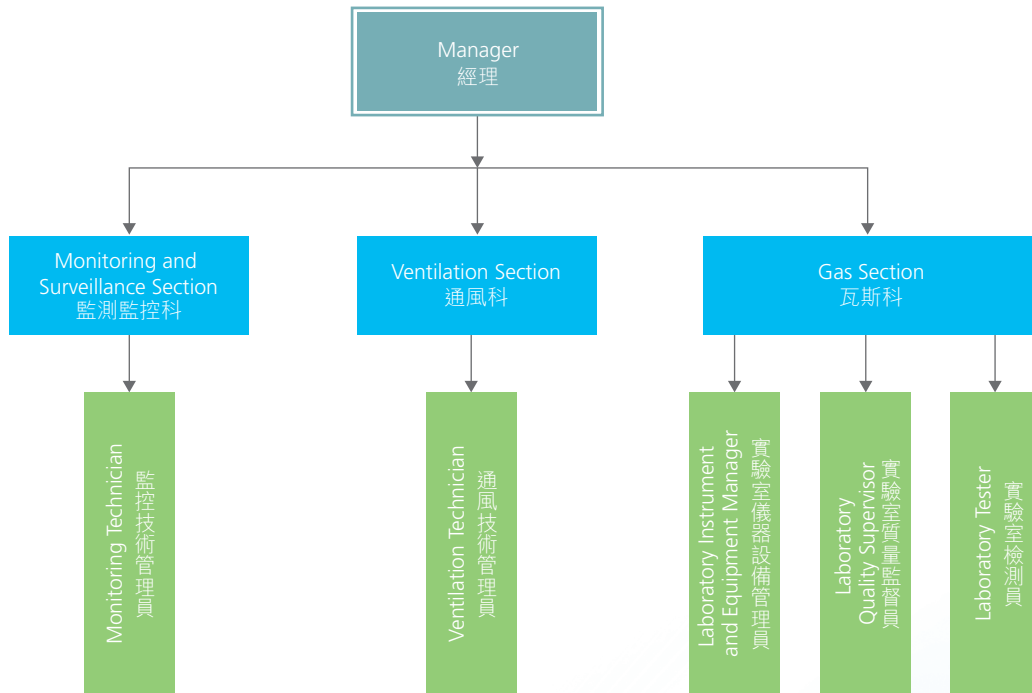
Manager
經理

Monitoring and Surveillance Section
監測監控科

Ventilation Section
通風科

Gas Section
瓦斯科

Monitoring Technician
監控技術管理員

Ventilation Technician
通風技術管理員

Laboratory Instrument and Equipment Manager
實驗室儀器設備管理員

Laboratory Quality Supervisor
實驗室質量監督員

Laboratory Tester
實驗室檢測員